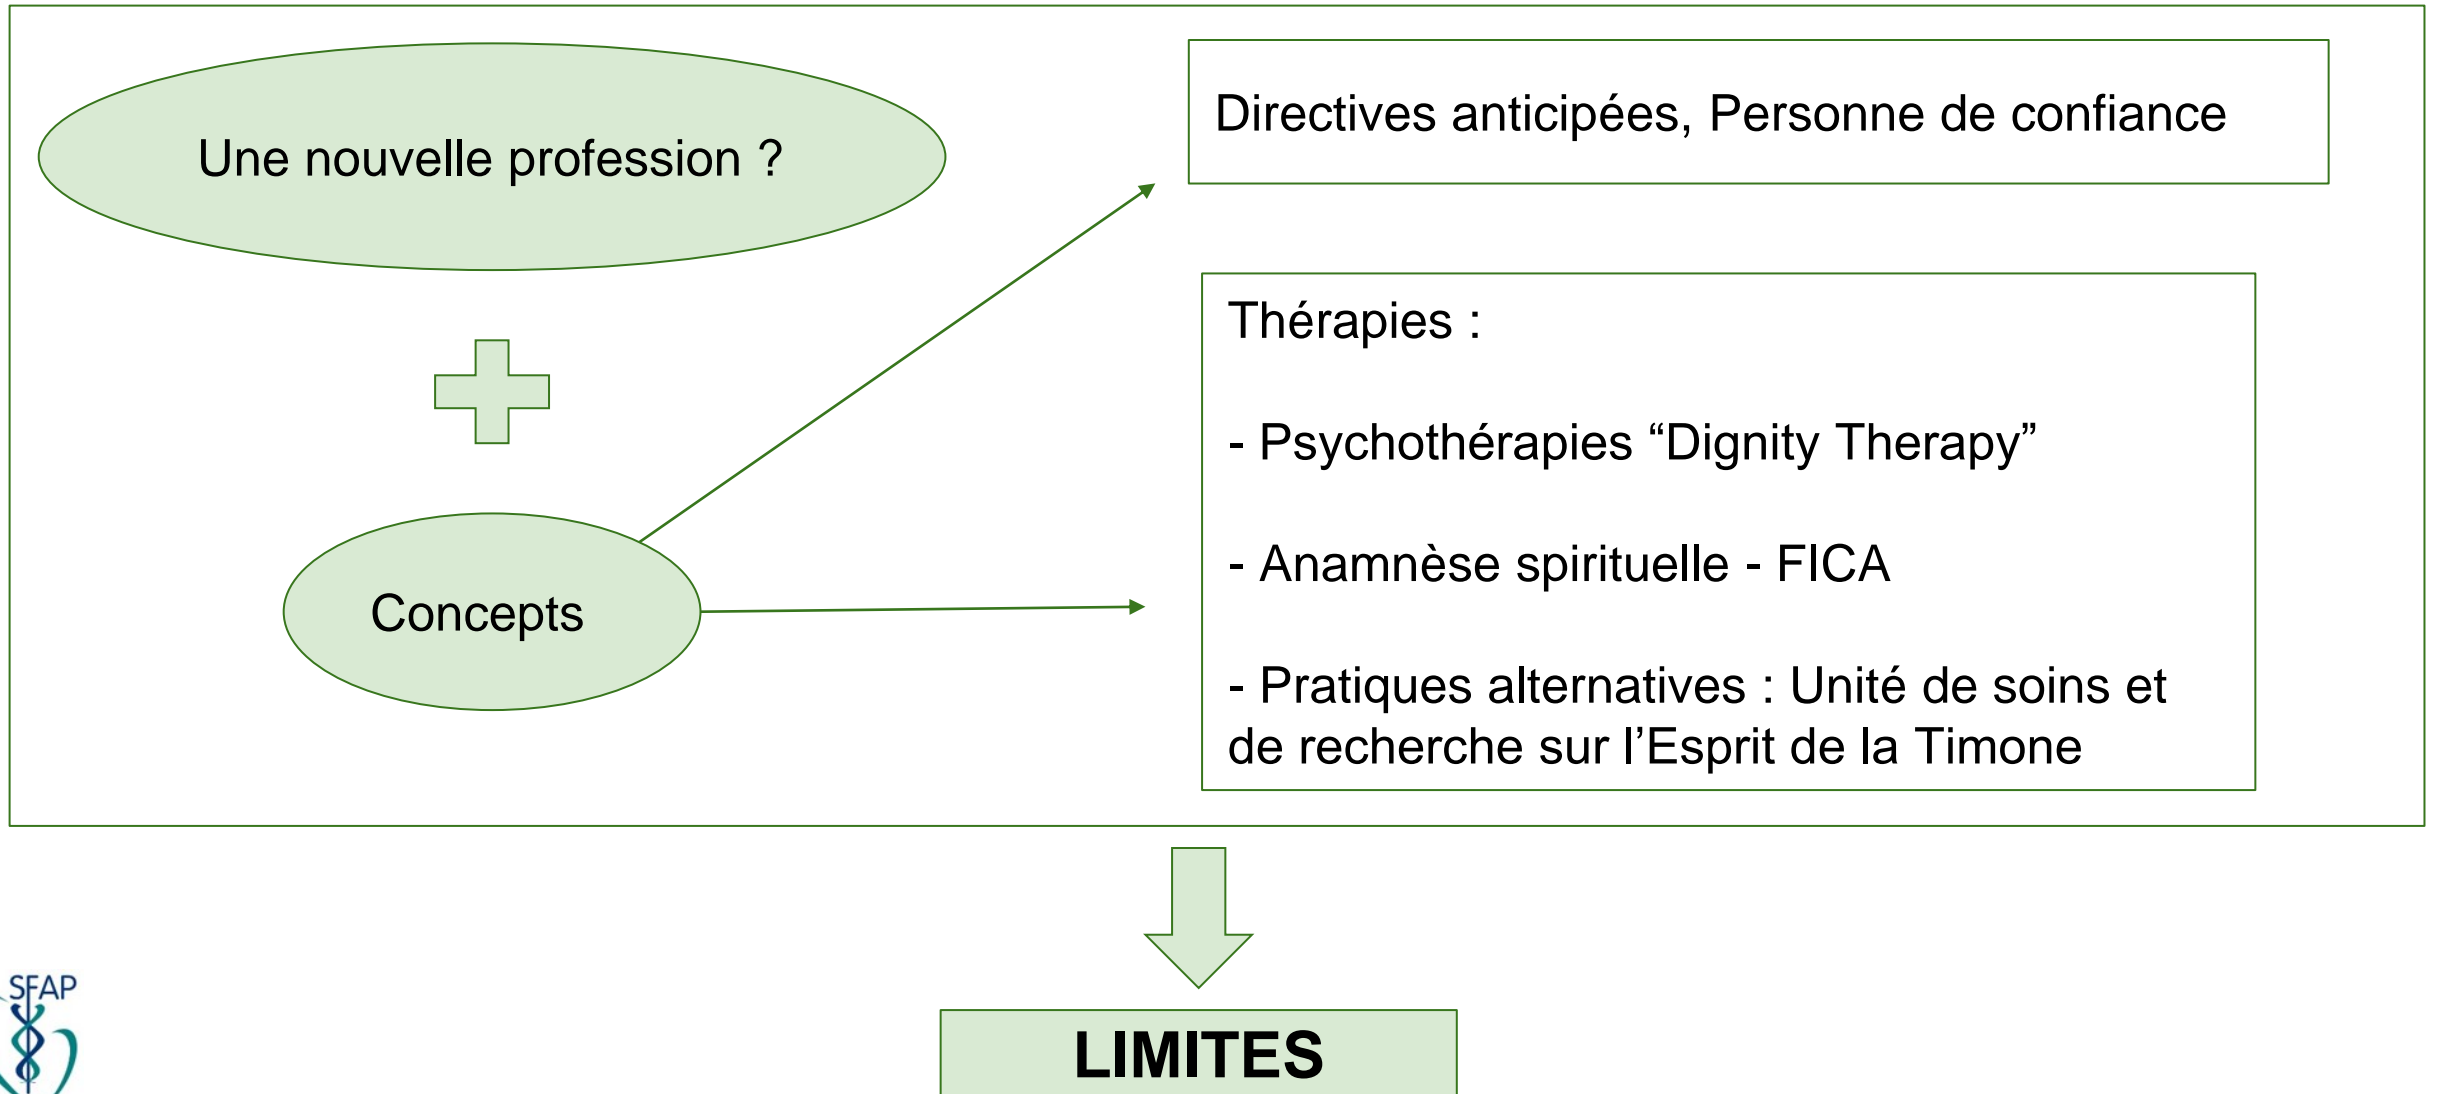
Une nouvelle profession ?

Concepts

Directives anticipées, Personne de confiance

Thérapies :

- Psychothérapies “Dignity Therapy”

- Anamnèse spirituelle - FICA

- Pratiques alternatives : Unité de soins et de recherche sur l’Esprit de la Timone

LIMITES

SFAP